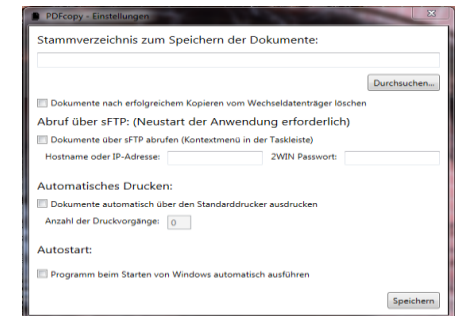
PDFcopy - Einstellungen

Stammverzeichnis zum Speichern der Dokumente:

Durchsuchen...

Dokumente nach erfolgreichem Kopieren vom Wechseldatenträger löschen

Abruf über sFTP: (Neustart der Anwendung erforderlich)

Dokumente über sFTP abrufen (Kontextmenü in der Taskleiste)

Hostname oder IP-Adresse:

2WIN Passwort:

Automatisches Drucken:

Dokumente automatisch über den Standarddrucker ausdrucken

Anzahl der Druckvorgänge: 0

Autostart:

Programm beim Starten von Windows automatisch ausführen

Speichern